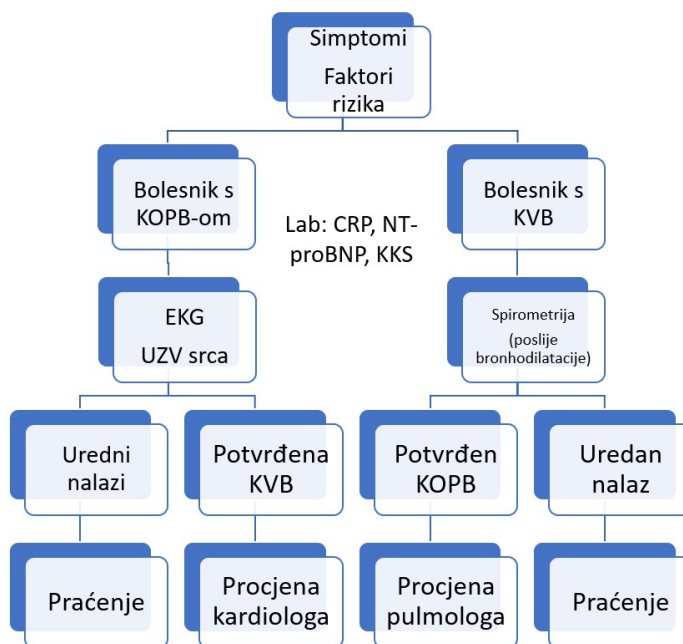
Simptomi
Faktori rizika

Bolesnik s KOPB-om

Lab: CRP, NT-proBNP, KKS

Bolesnik s KVB

EKG
UZV srca

Spirometrija
(poslije bronhodilatacije)

Uredni nalazi

Potvrđena KVB

Potvrđen KOPB

Uredan nalaz

Praćenje

Procjena kardiologa

Procjena pulmologa

Praćenje